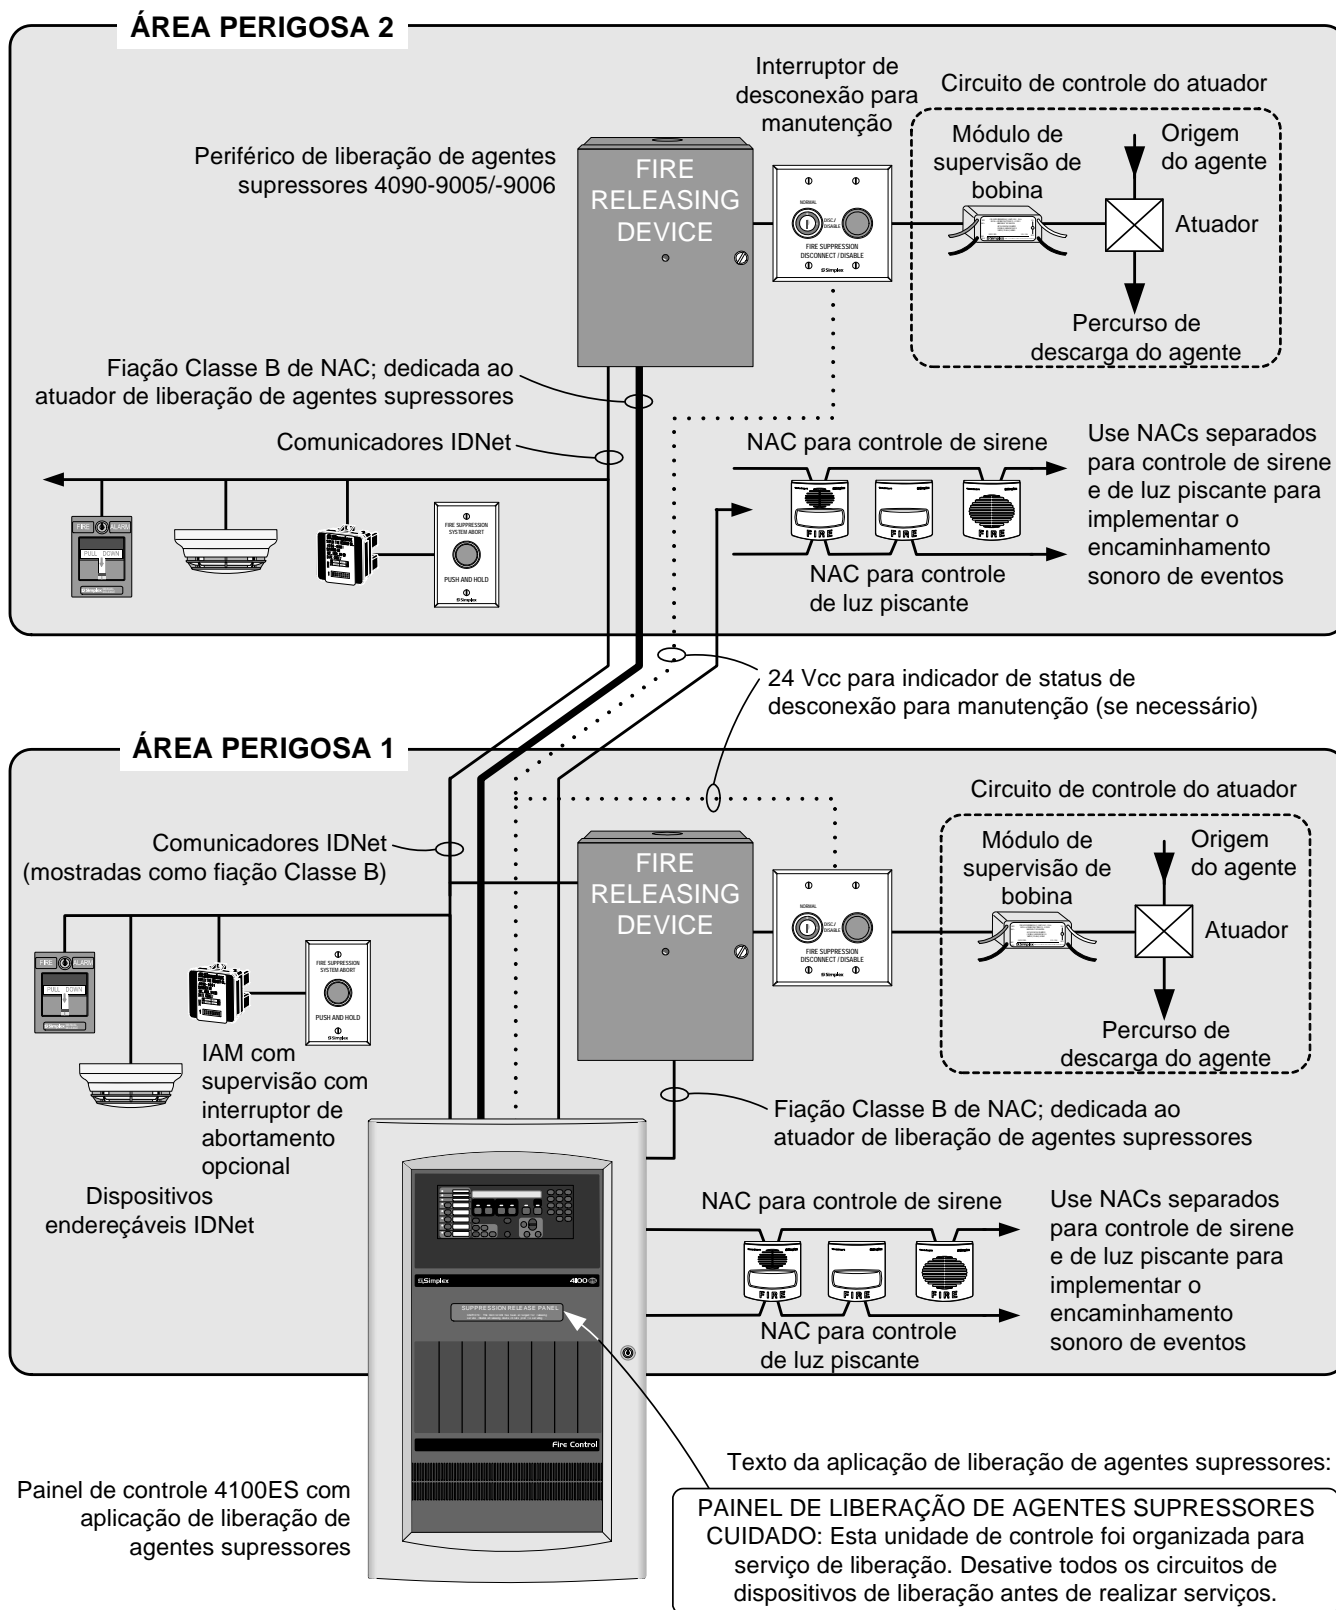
ÁREA PERIGOSA 2

Periférico de liberação de agentes supressores 4090-9005/-9006

FIRE RELEASING DEVICE

Interruptor de desconexão para manutenção

NORMAL
DISC./DISABLE
FIRE SUPPRESSION DISCONNECT / DISABLE
Simplex

Circuito de controle do atuador

Módulo de supervisão de bobina

Origem do agente

Atuador

Percurso de descarga do agente

Fiação Classe B de NAC; dedicada ao atuador de liberação de agentes supressores

Comunicadores IDNet

NAC para controle de sirene

Use NACs separados para controle de sirene e de luz piscante para implementar o encaminhamento sonoro de eventos

FIRE ALARM
PULL DOWN
Simplex

FIRE SUPPRESSION SYSTEM ABORT
PUSH AND HOLD
Simplex

FIRE FIRE FIRE

NAC para controle de luz piscante

24 Vcc para indicador de status de desconexão para manutenção (se necessário)

ÁREA PERIGOSA 1

Circuito de controle do atuador

Comunicadores IDNet (mostradas como fiação Classe B)

FIRE RELEASING DEVICE

NORMAL
DISC./DISABLE
FIRE SUPPRESSION DISCONNECT / DISABLE
Simplex

Módulo de supervisão de bobina

Origem do agente

Atuador

Percurso de descarga do agente

FIRE ALARM
PULL DOWN
Simplex

FIRE SUPPRESSION SYSTEM ABORT
PUSH AND HOLD
Simplex

IAM com supervisão com interruptor de abortamento opcional

Dispositivos endereçáveis IDNet

Fiação Classe B de NAC; dedicada ao atuador de liberação de agentes supressores

NAC para controle de sirene

Use NACs separados para controle de sirene e de luz piscante para implementar o encaminhamento sonoro de eventos

Simplex 4100

SUPPRESSION RELEASE PANEL

FIRE FIRE FIRE

NAC para controle de luz piscante

Fire Control

Painel de controle 4100ES com aplicação de liberação de agentes supressores

Texto da aplicação de liberação de agentes supressores:

PAINEL DE LIBERAÇÃO DE AGENTES SUPRESSORES
CUIDADO: Esta unidade de controle foi organizada para serviço de liberação. Desative todos os circuitos de dispositivos de liberação antes de realizar serviços.